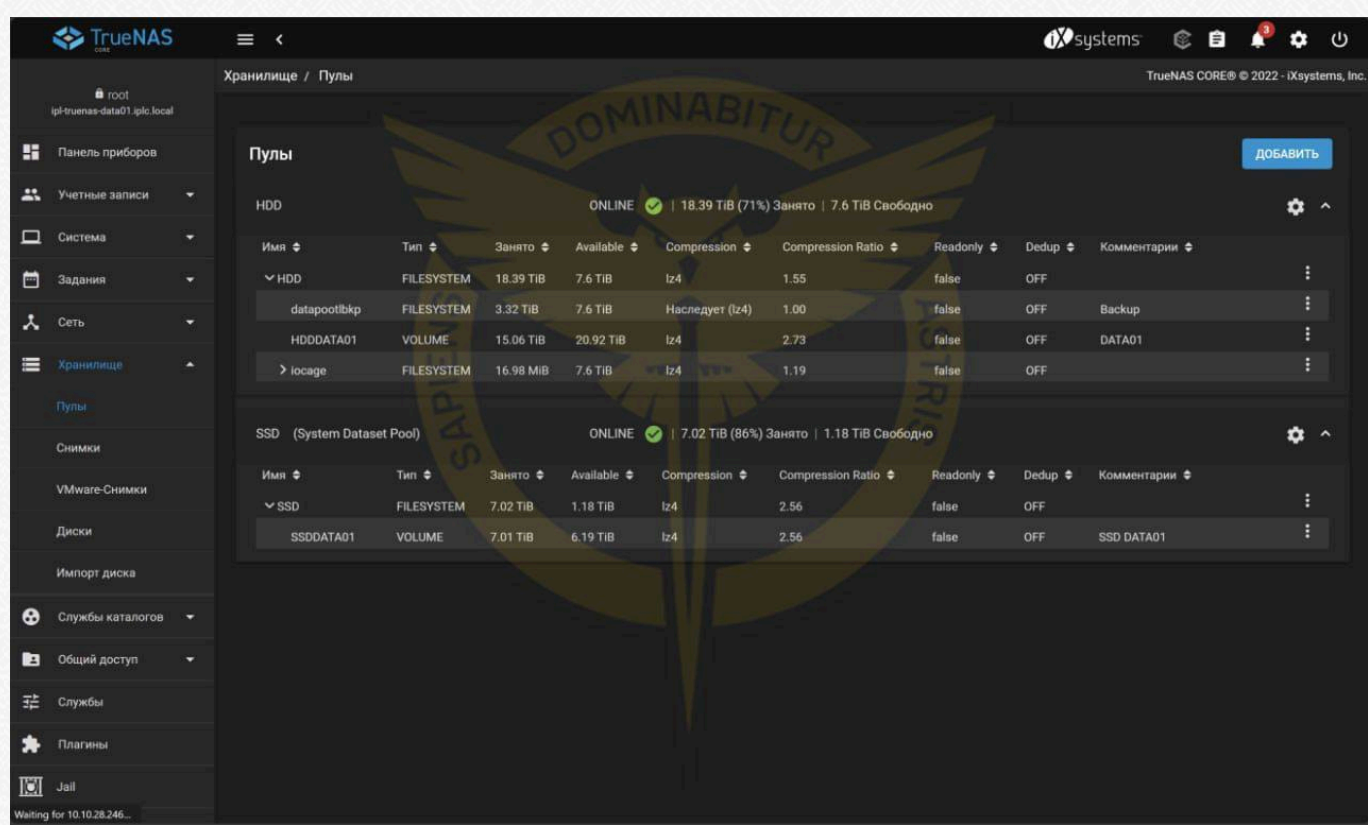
TrueNAS CORE

iXsystems

3

root
ipl-truenas-data01.iplc.local

Хранилище / Пулы

TrueNAS CORE® © 2022 - iXsystems, Inc.

Панель приборов
Учетные записи
Система
Задания
Сеть
Хранилище
Пулы
Снимки
VMware-Снимки
Диски
Импорт диска
Службы каталогов
Общий доступ
Службы
Плагины
Jail

Waiting for 10.10.28.246...

DOMINABITUR SAPIENS ASTRIS

Пулы

ДОБАВИТЬ

HDD

ONLINE | 18.39 TiB (71%) Занято | 7.6 TiB Свободно

| Имя | Тип | Занято | Available | Compression | Compression Ratio | Readonly | Dedup | Комментарии |
|---|---|---|---|---|---|---|---|---|
| HDD | FILESYSTEM | 18.39 TiB | 7.6 TiB | lz4 | 1.55 | false | OFF | |
| datapoolbkp | FILESYSTEM | 3.32 TiB | 7.6 TiB | Наследует (lz4) | 1.00 | false | OFF | Backup |
| HDDDATA01 | VOLUME | 15.06 TiB | 20.92 TiB | lz4 | 2.73 | false | OFF | DATA01 |
| iocage | FILESYSTEM | 16.98 MiB | 7.6 TiB | lz4 | 1.19 | false | OFF | |

SSD (System Dataset Pool)

ONLINE | 7.02 TiB (86%) Занято | 1.18 TiB Свободно

| Имя | Тип | Занято | Available | Compression | Compression Ratio | Readonly | Dedup | Комментарии |
|---|---|---|---|---|---|---|---|---|
| SSD | FILESYSTEM | 7.02 TiB | 1.18 TiB | lz4 | 2.56 | false | OFF | |
| SSDDATA01 | VOLUME | 7.01 TiB | 6.19 TiB | lz4 | 2.56 | false | OFF | SSD DATA01 |